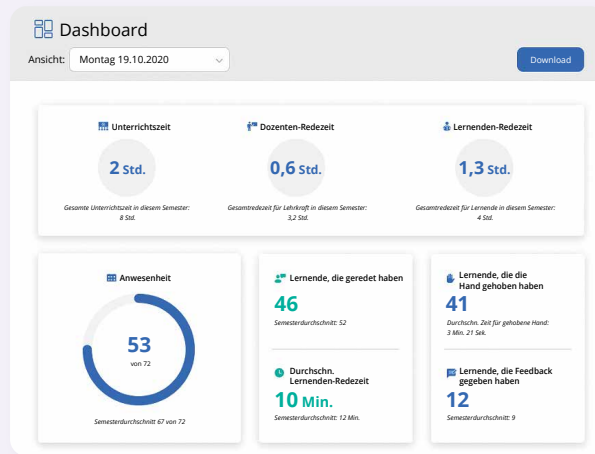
Dashboard

Ansicht: Montag 19.10.2020

Download

Unterrichtszeit

2 Std.

Gesamte Unterrichtszeit in diesem Semester: 8 Std.

Dozenten-Redezeit

0,6 Std.

Gesamtredezeit für Lehrkraft in diesem Semester: 3,2 Std.

Lernenden-Redezeit

1,3 Std.

Gesamtredezeit für Lernende in diesem Semester: 4 Std.

Anwesenheit

53

von 72

Semesterdurchschnitt 67 von 72

Lernende, die geredet haben

46

Semesterdurchschnitt: 52

Durchschn. Lernenden-Redezeit

10 Min.

Semesterdurchschnitt: 12 Min.

Lernende, die die Hand gehoben haben

41

Durchschn. Zeit für gehobene Hand: 3 Min. 21 Sek.

Lernende, die Feedback gegeben haben

12

Semesterdurchschnitt: 9